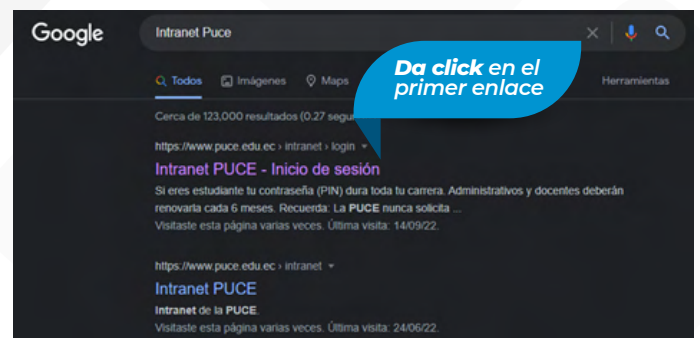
Google

Intranet Puce

Todos Imágenes Maps

Herramientas

Da click en el primer enlace

Cerca de 123,000 resultados (0,27 segu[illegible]

https://www.puce.edu.ec › intranet › login

Intranet PUCE - Inicio de sesión

Si eres estudiante tu contraseña (PIN) dura toda tu carrera. Administrativos y docentes deberán renovarla cada 6 meses. Recuerda: La PUCE nunca solicita ...

Visitaste esta página varias veces. Última visita: 14/09/22.

https://www.puce.edu.ec › intranet

Intranet PUCE

Intranet de la PUCE.

Visitaste esta página varias veces. Última visita: 24/06/22.